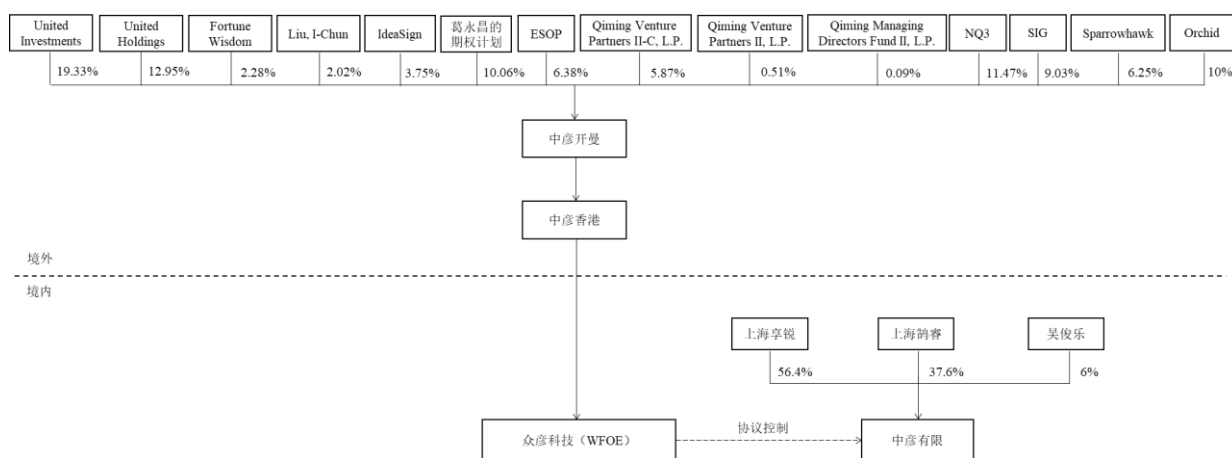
United Investments
United Holdings
Fortune Wisdom
Liu, I-Chun
IdeaSign
葛永昌的期权计划
ESOP
Qiming Venture Partners II-C, L.P.
Qiming Venture Partners II, L.P.
Qiming Managing Directors Fund II, L.P.
NQ3
SIG
Sparrowhawk
Orchid

19.33%
12.95%
2.28%
2.02%
3.75%
10.06%
6.38%
5.87%
0.51%
0.09%
11.47%
9.03%
6.25%
10%

中彦开曼

中彦香港

境外

境内

上海享锐
上海鹊睿
吴俊乐

56.4%
37.6%
6%

众彦科技（WFOE）
协议控制
中彦有限